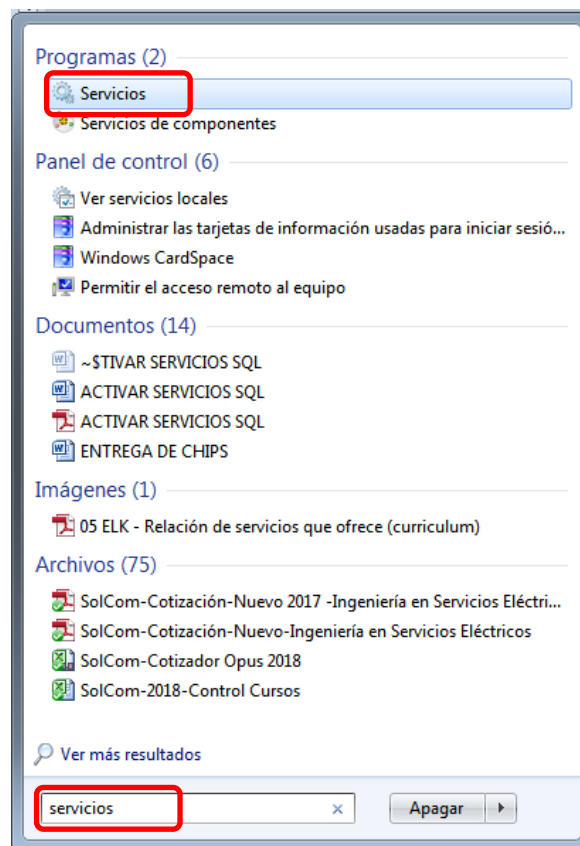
Programas (2)

Servicios

Servicios de componentes

Panel de control (6)

Ver servicios locales

Administrar las tarjetas de información usadas para iniciar sesió...

Windows CardSpace

Permitir el acceso remoto al equipo

Documentos (14)

~$TIVAR SERVICIOS SQL

ACTIVAR SERVICIOS SQL

ACTIVAR SERVICIOS SQL

ENTREGA DE CHIPS

Imágenes (1)

05 ELK - Relación de servicios que ofrece (curriculum)

Archivos (75)

SolCom-Cotización-Nuevo 2017 -Ingeniería en Servicios Eléctri...

SolCom-Cotización-Nuevo-Ingeniería en Servicios Eléctricos

SolCom-Cotizador Opus 2018

SolCom-2018-Control Cursos

Ver más resultados

servicios ×

Apagar ▸